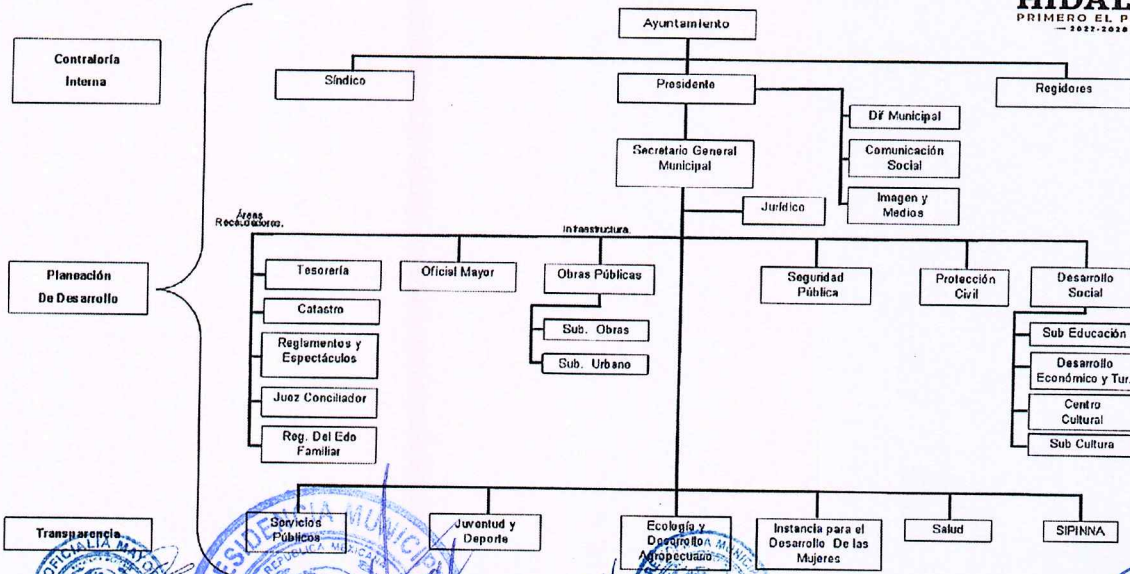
HIDAL
PRIMERO EL P
2022-2028

Contraloría Interna

Planeación De Desarrollo

Transparencia

Ayuntamiento

Síndico

Presidente

Regidores

Dif Municipal

Comunicación Social

Imagen y Medios

Secretario General Municipal

Jurídico

Áreas Recaudadoras.

Infraestructura.

Tesorería

Catastro

Reglamentos y Espectáculos

Juez Conciliador

Reg. Del Edo Familiar

Oficial Mayor

Obras Públicas

Sub. Obras

Sub. Urbano

Seguridad Pública

Protección Civil

Desarrollo Social

Sub Educación

Desarrollo Económico y Tur.

Centro Cultural

Sub Cultura

Servicios Públicos

Juventud y Deporte

Ecología y Desarrollo Agropecuario

Instancia para el Desarrollo De las Mujeres

Salud

SIPINNA

OFICIALIA MAYOR

PRESIDENCIA MUNICIPAL

REPUBLICA MEXICANA